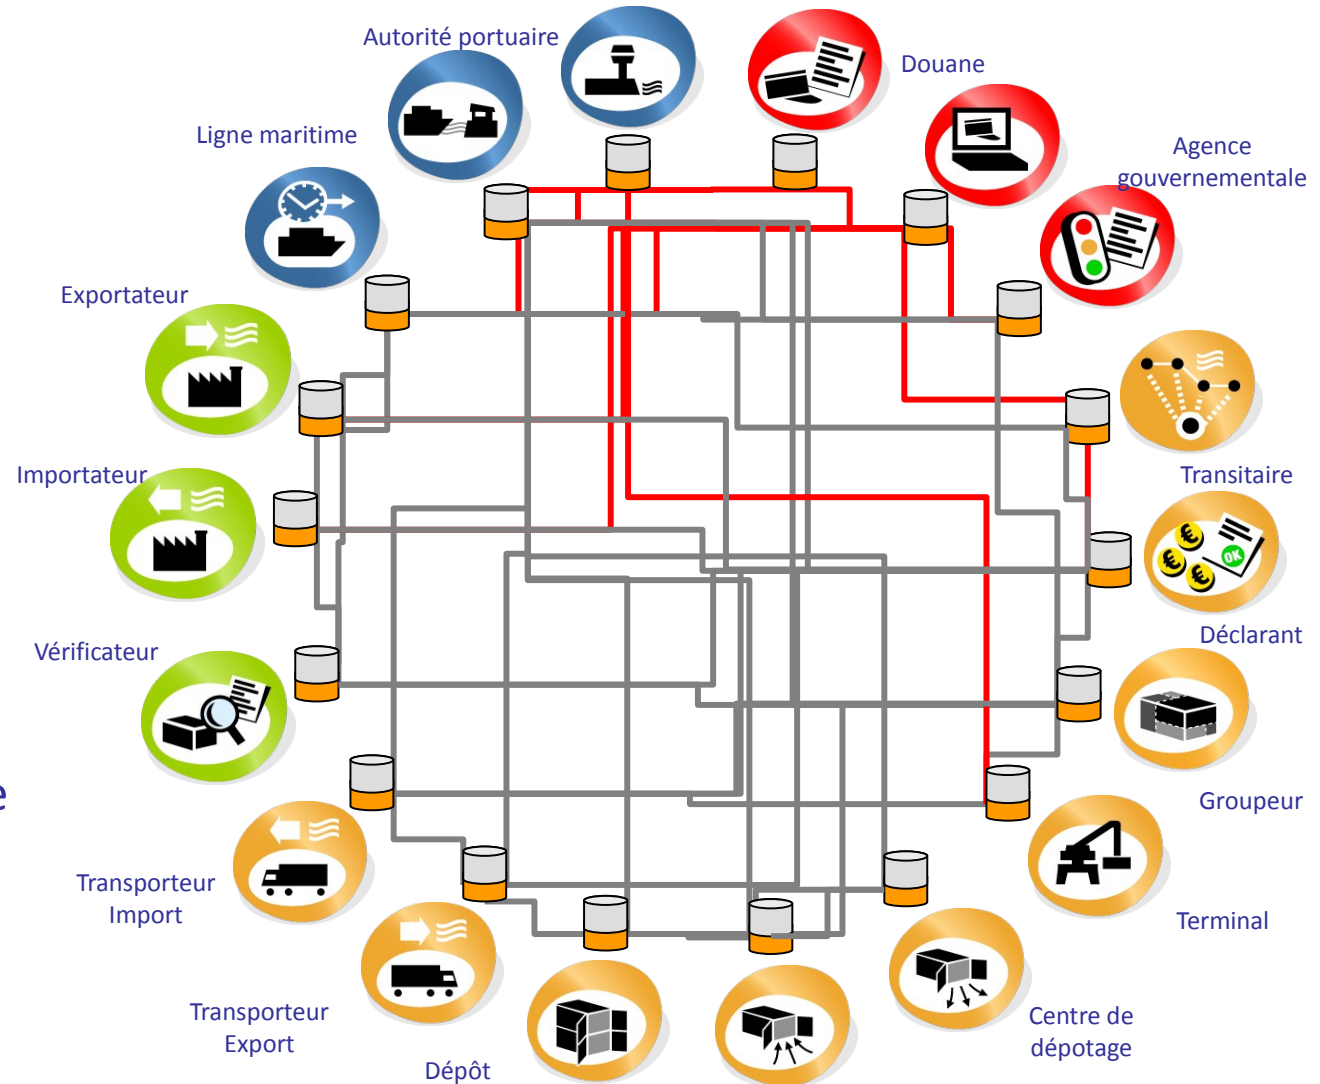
Autorité portuaire

Douane

Ligne maritime

Agence gouvernementale

Exportateur

Transitaire

Importateur

Déclarant

Vérificateur

Groupeur

e

Transporteur Import

Terminal

Transporteur Export

Centre de dépotage

Dépôt